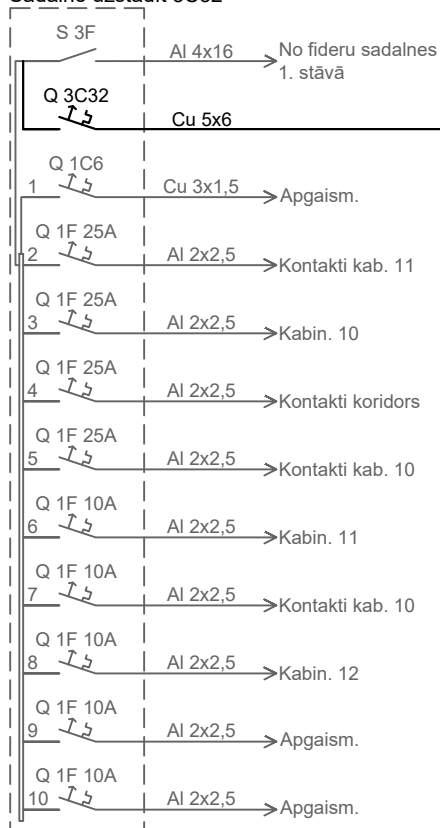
Sadalne dzīvoklī 3C32 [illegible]

S 3F
Al 4x16
No fideru sadalnes 1. stāvā

Q 3C32
Cu 5x6

Q 1C6
1
Cu 3x1,5
Apgaism.

Q 1F 25A
2
Al 2x2,5
Kontakti kab. 11

Q 1F 25A
3
Al 2x2,5
Kabin. 10

Q 1F 25A
4
Al 2x2,5
Kontakti koridors

Q 1F 25A
5
Al 2x2,5
Kontakti kab. 10

Q 1F 10A
6
Al 2x2,5
Kabin. 11

Q 1F 10A
7
Al 2x2,5
Kontakti kab. 10

Q 1F 10A
8
Al 2x2,5
Kabin. 12

Q 1F 10A
9
Al 2x2,5
Apgaism.

Q 1F 10A
10
Al 2x2,5
Apgaism.